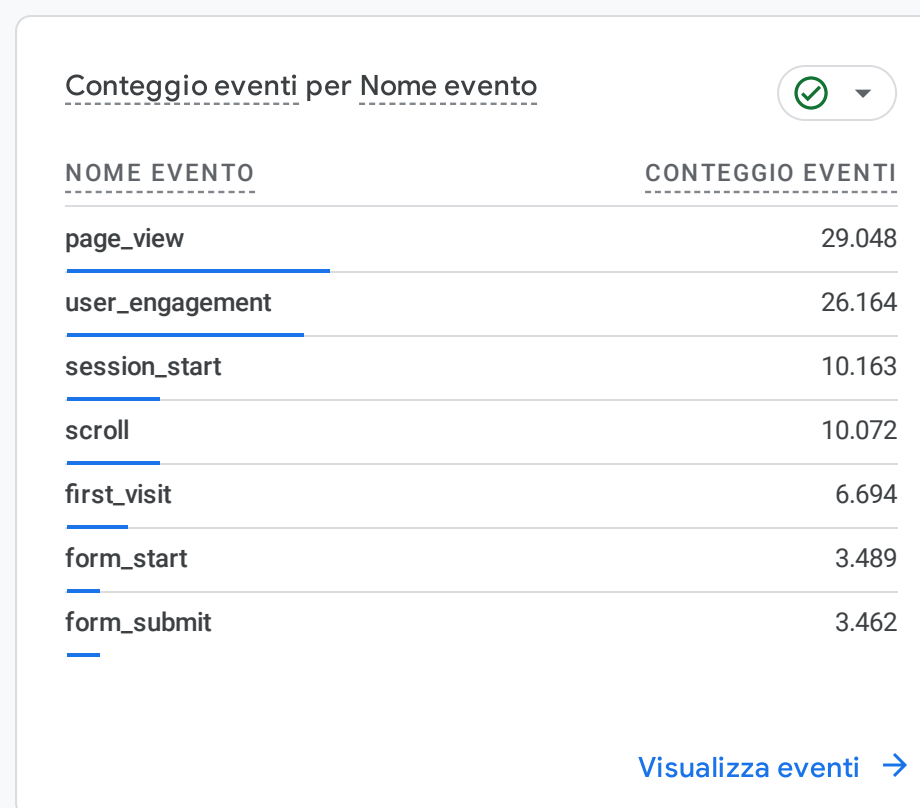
Conteggio eventi per Nome evento

| NOME EVENTO | CONTEGGIO EVENTI |
|---|---|
| page_view | 29.048 |
| user_engagement | 26.164 |
| session_start | 10.163 |
| scroll | 10.072 |
| first_visit | 6.694 |
| form_start | 3.489 |
| form_submit | 3.462 |

Visualizza eventi →